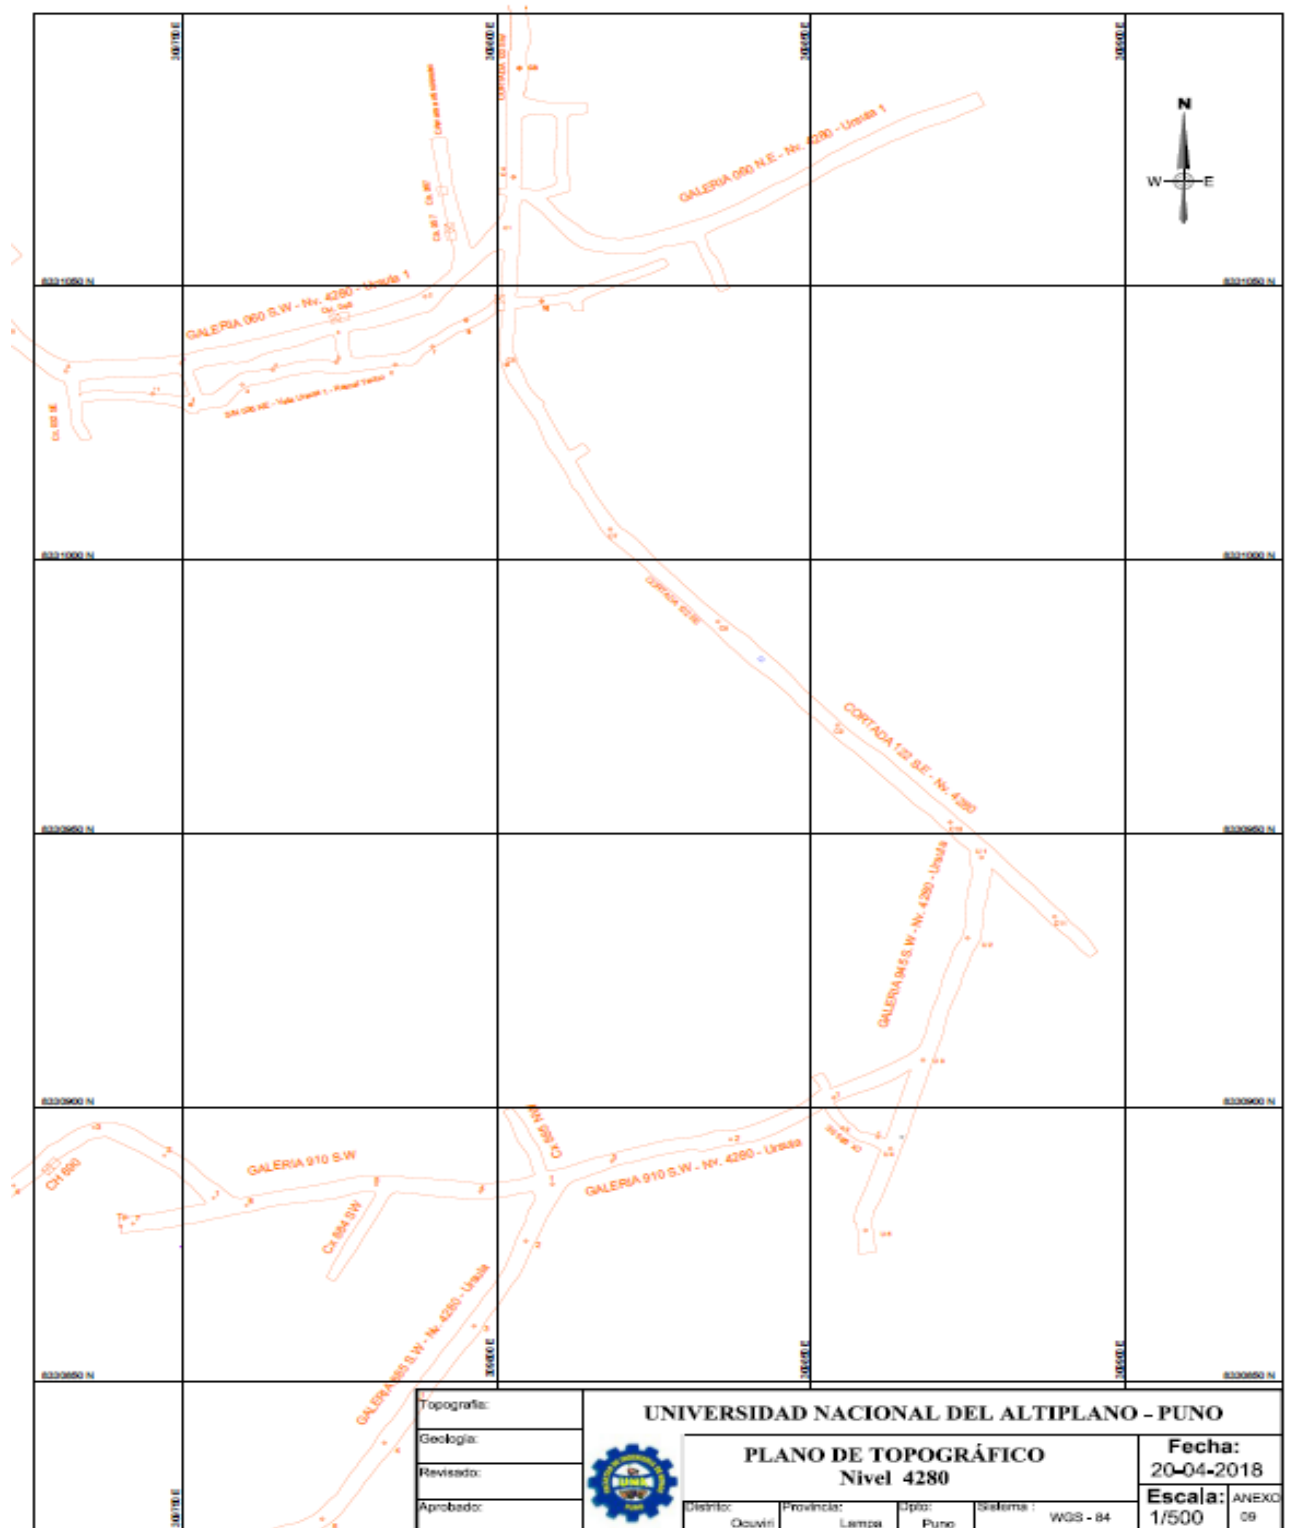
N
W E

8321050 N
8321050 N
8321000 N
8321000 N
8320950 N
8320950 N
8320900 N
8320900 N
8320850 N
8320850 N

GALERIA 060 N.E - Nv. 4280 - Ursula 1
GALERIA 060 S.W - Nv. 4280 - Ursula 1
CORTADA 122 S.E - Nv. 4280
GALERIA 945 S.W - Nv. 4280 - Ursula
GALERIA 910 S.W
GALERIA 910 S.W - Nv. 4280 - Ursula
GALERIA 935 S.W - Nv. 4280 - Ursula
CH 690
Cx 884 SW
Cx 895 NW
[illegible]

Topografia:
Geologia:
Revisado:
Aprobado:

UNIVERSIDAD NACIONAL DEL ALTIPLANO - PUNO
PLANO DE TOPOGRÁFICO
Nivel 4280
Fecha:
20-04-2018
Escala:
1/500
ANEXO
09
Distrito:
Ocuviri
Provincia:
Lampa
Dpto:
Puno
Sistema :
WGS - 84